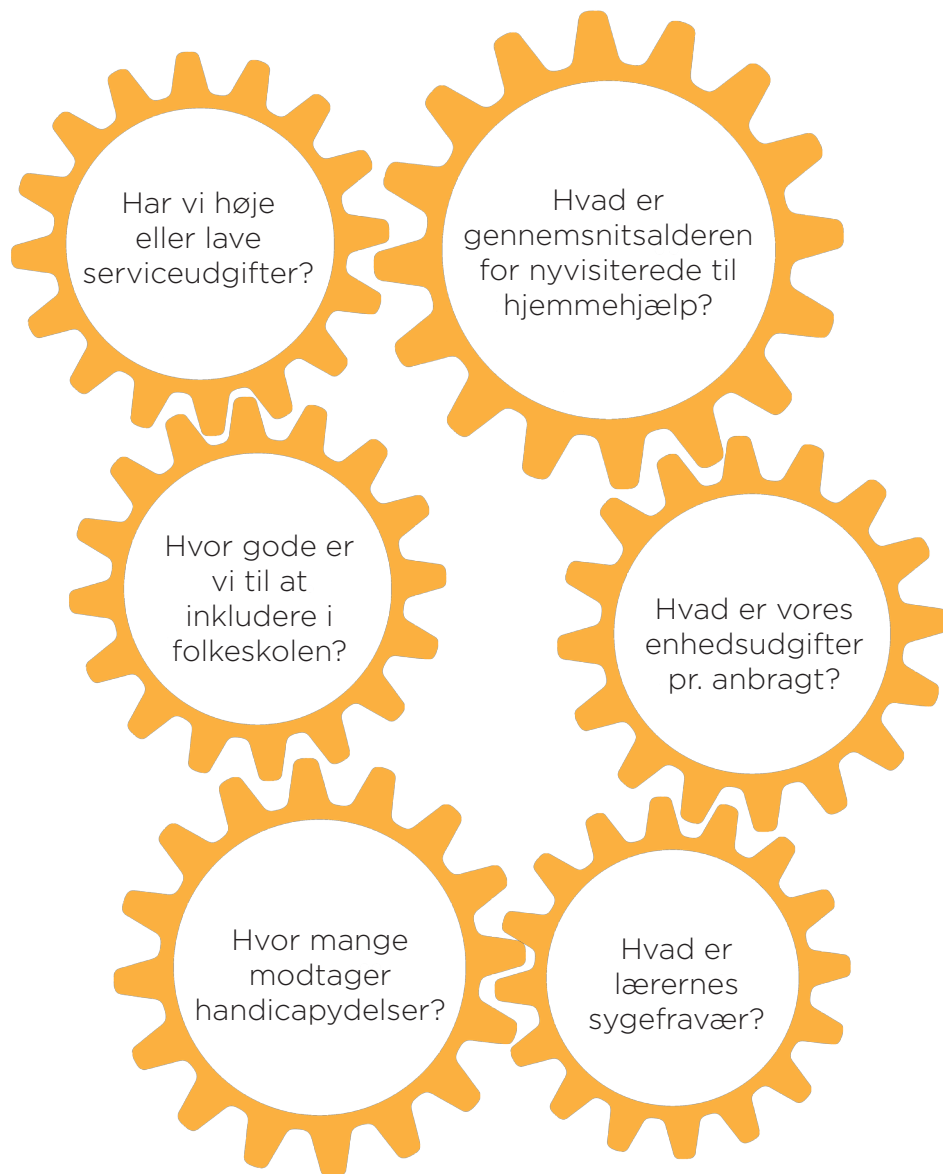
Har vi høje eller lave serviceudgifter?

Hvad er gennemsnitsalderen for nyvisiterede til hjemmehjælp?

Hvor gode er vi til at inkludere i folkeskolen?

Hvad er vores enhedsudgifter pr. anbragt?

Hvor mange modtager handicapydelser?

Hvad er lærernes sygefravær?